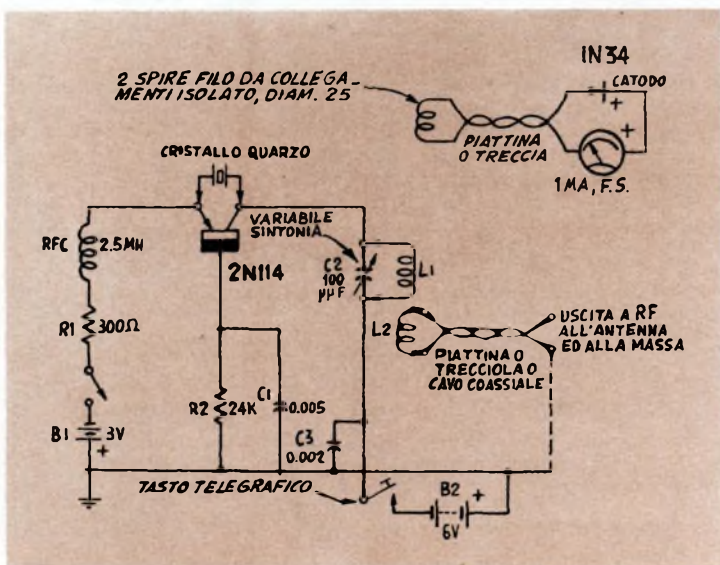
IN34

2 SPIRE FILO DA COLLEGAMENTI ISOLATO, DIAM. 25

CATODO

+

+

PIATTINA O TRECCIA

1MA, F.S.

CRISTALLO QUARZO

VARIABILE SINTONIA

RFC

2.5MH

2N114

C2 100 μμF

L1

R1

300Ω

L2

USCITA A RF ALL'ANTENNA ED ALLA MASSA

PIATTINA O TRECCIOLA O CAVO COASSIALE

C1

0.005

R2

24K

B1

3V

+

C3

0.002

TASTO TELEGRAFICO

B2

+

6V